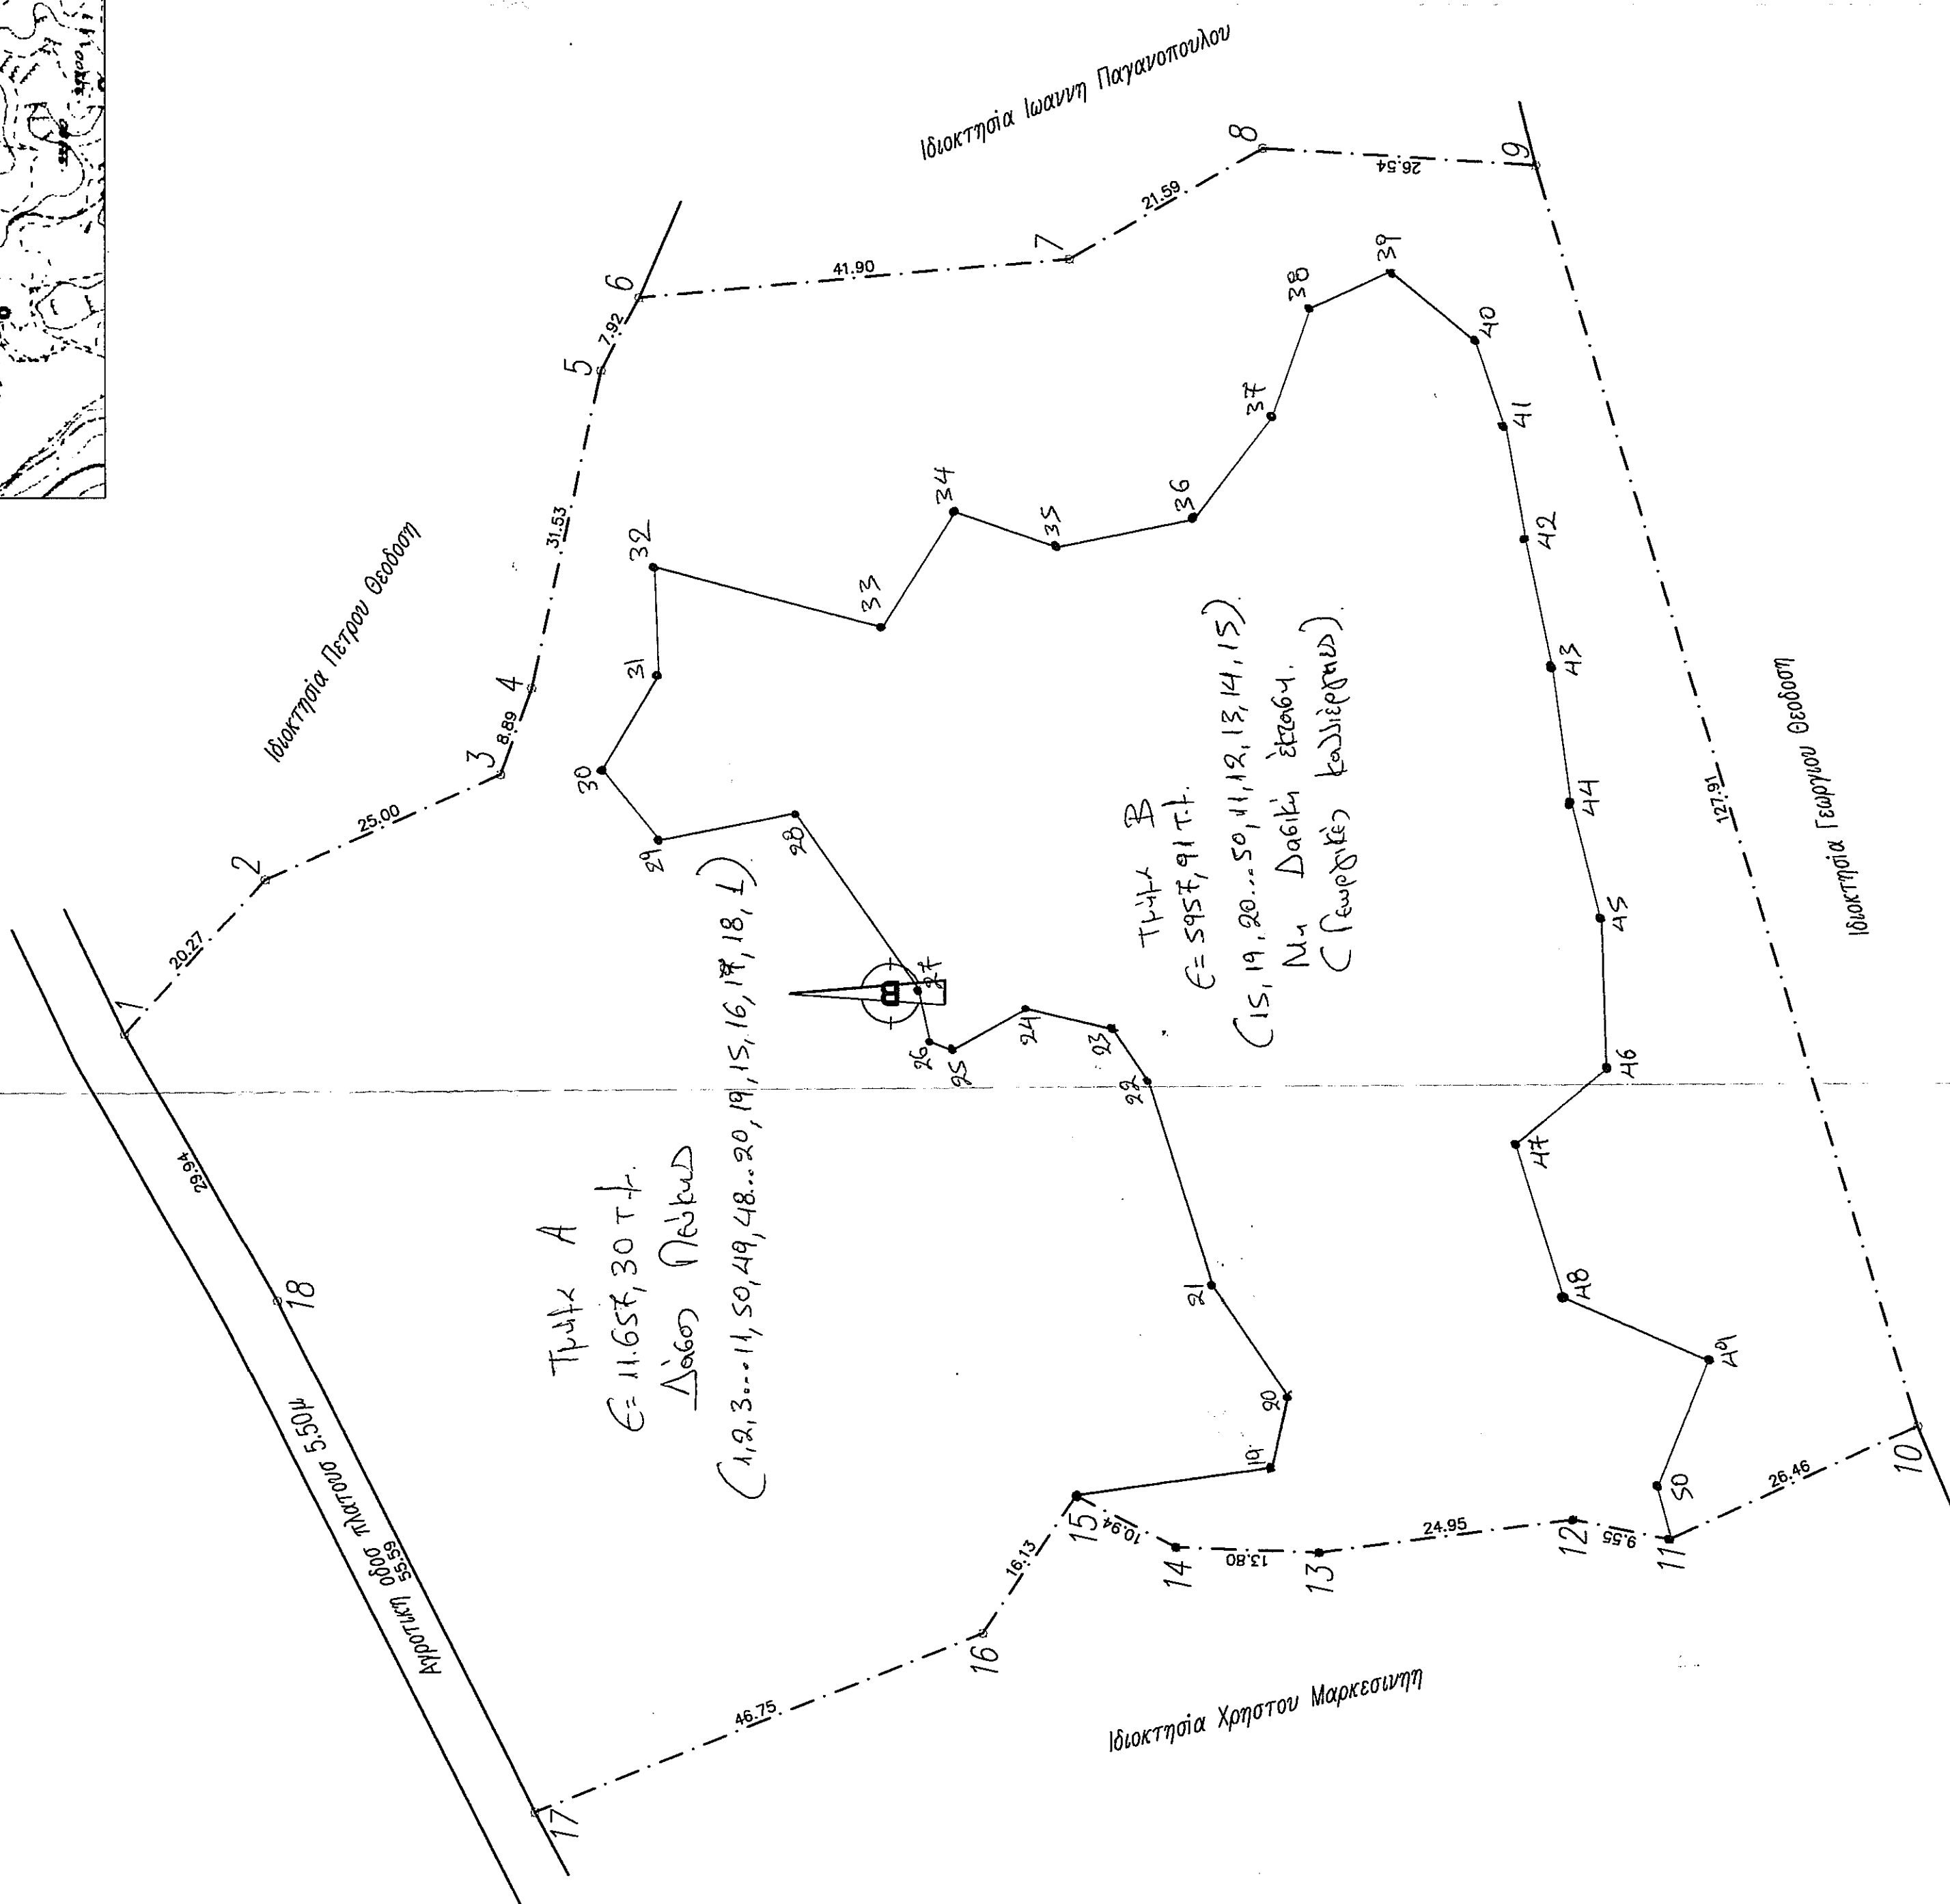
Ιδιοκτησία Ιωαννη Παγανοπουλου

8
21.59
7
26.54
9
41.90
6
7.92
5
39
38
40
37
41
34
36
35
42
31.53
32
33
Ιδιοκτησία Πετρου Θεοδοση
4
31
43
8.89
3
30
25.00
44
127.91
2
29
28
Ιδιοκτησία Γεωργιου Θεοδοση
45
20.27
1
B
27
24
23
26
25
22
46
47
29.94
18
21
48
49
20
19
10
50
26.46
15
10.94
24.95
12
9.55
11
14
13.80
13
16.13
16
Αγροτικη οδος πλατουσ 5.50μ
55.59
46.75
17
Ιδιοκτησία Χρηστου Μαρκεσινηη

Τμήμα Α
Ε= 11.657,30 τ.μ.
Δάσος Πεύκων
(1,2,3...11,50,49,48...20,19,15,16,17,18,1)

Τμήμα Β
Ε= 5957,91 τ.μ.
(15,19,20...50,11,12,13,14,15)
Μη Δασική έκταση
(Γεωργικές καλλιέργειες)